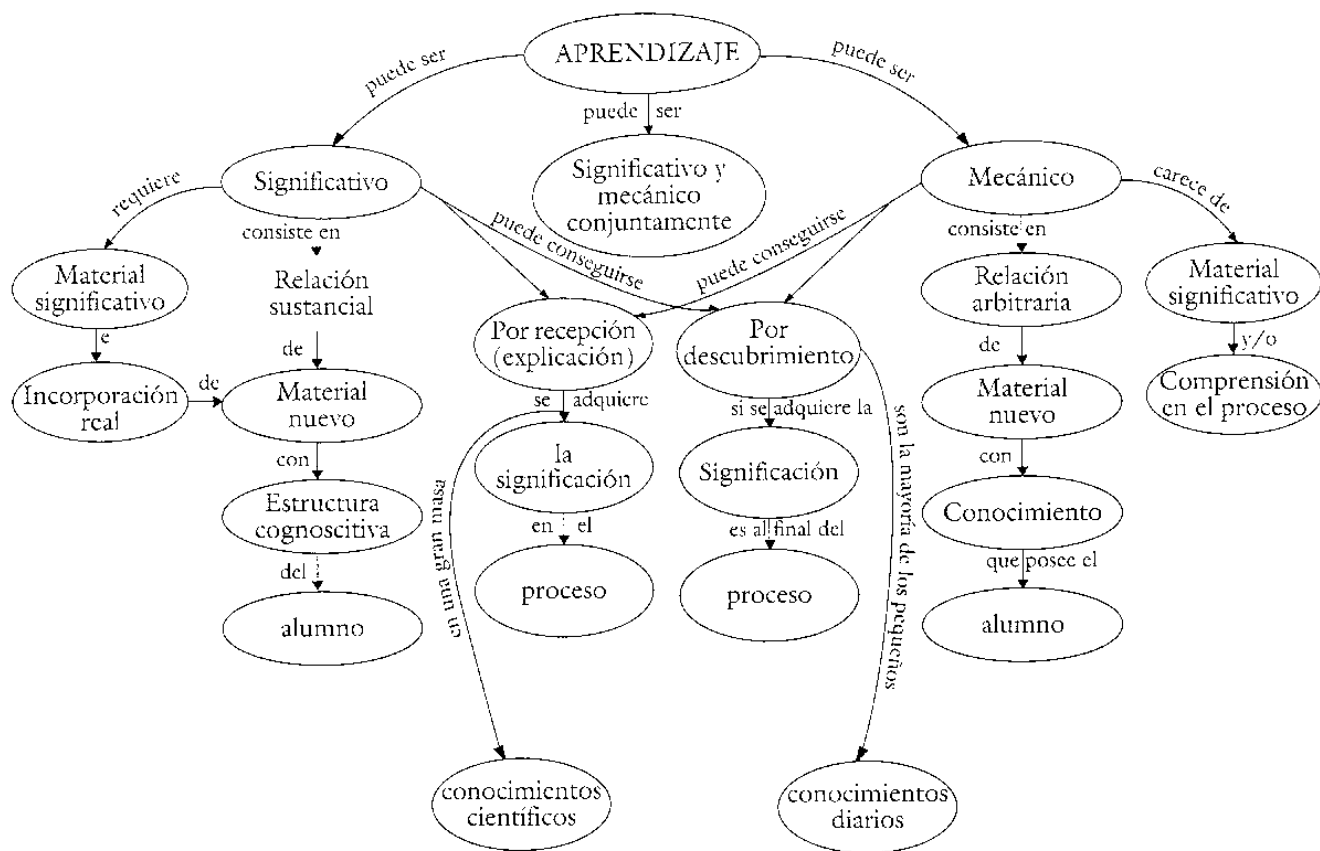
APRENDIZAJE

puede ser

puede ser

puede ser

Significativo

Significativo y mecánico conjuntamente

Mecánico

requiere

consiste en

puede conseguirse

puede conseguirse

consiste en

carece de

Material significativo

Relación sustancial

Por recepción (explicación)

Por descubrimiento

Relación arbitraria

Material significativo

e

de

de

y/o

Incorporación real

Material nuevo

se adquiere

si se adquiere la

Material nuevo

Comprensión en el proceso

con

la significación

Significación

con

Estructura cognoscitiva

en el

es al final del

Conocimiento

del

proceso

proceso

que posee el

alumno

alumno

en una gran masa

son la mayoría de los pequeños

conocimientos científicos

conocimientos diarios